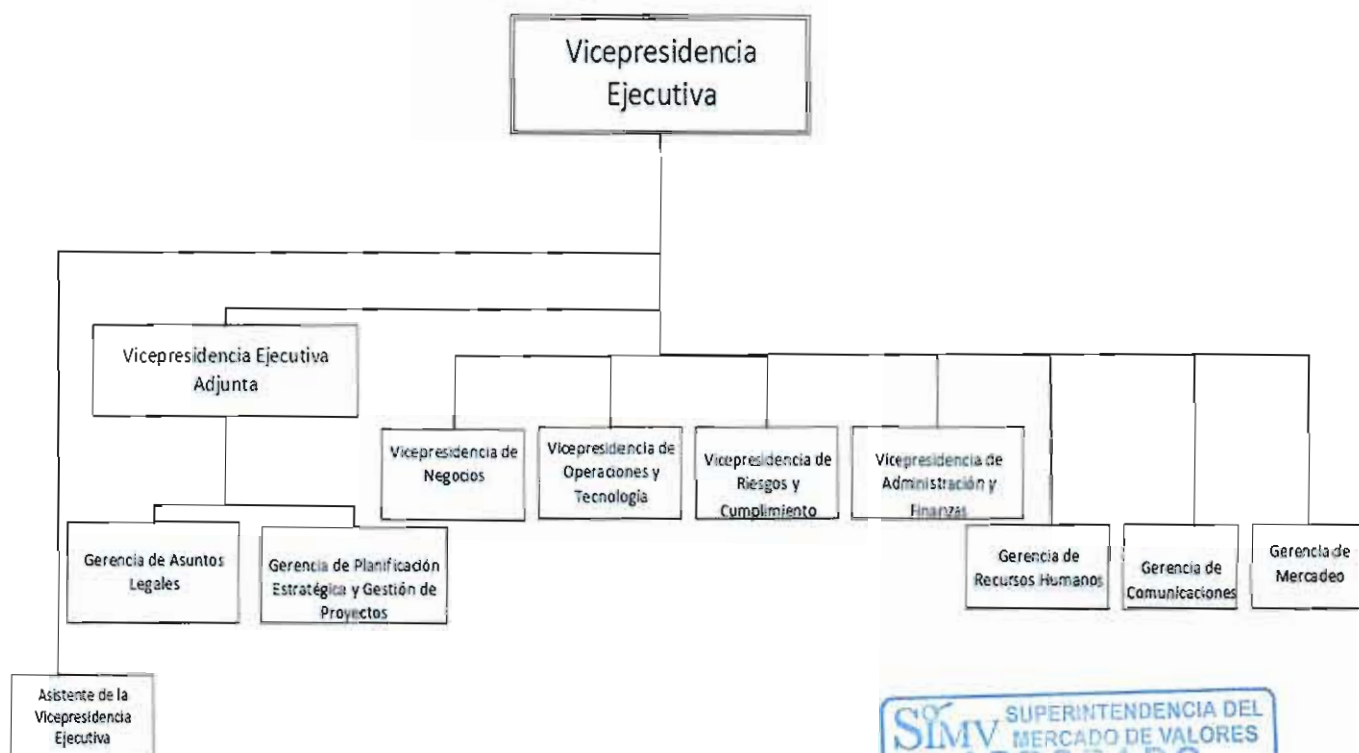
Vicepresidencia Ejecutiva

Vicepresidencia Ejecutiva Adjunta

Vicepresidencia de Negocios

Vicepresidencia de Operaciones y Tecnologia

Vicepresidencia de Riesgos y Cumplimiento

Vicepresidencia de Administración y Finanzas

Gerencia de Asuntos Legales

Gerencia de Planificación Estratégica y Gestión de Proyectos

Gerencia de Recursos Humanos

Gerencia de Comunicaciones

Gerencia de Mercadeo

Asistente de la Vicepresidencia Ejecutiva

SIMV SUPERINTENDENCIA DEL MERCADO DE VALORES